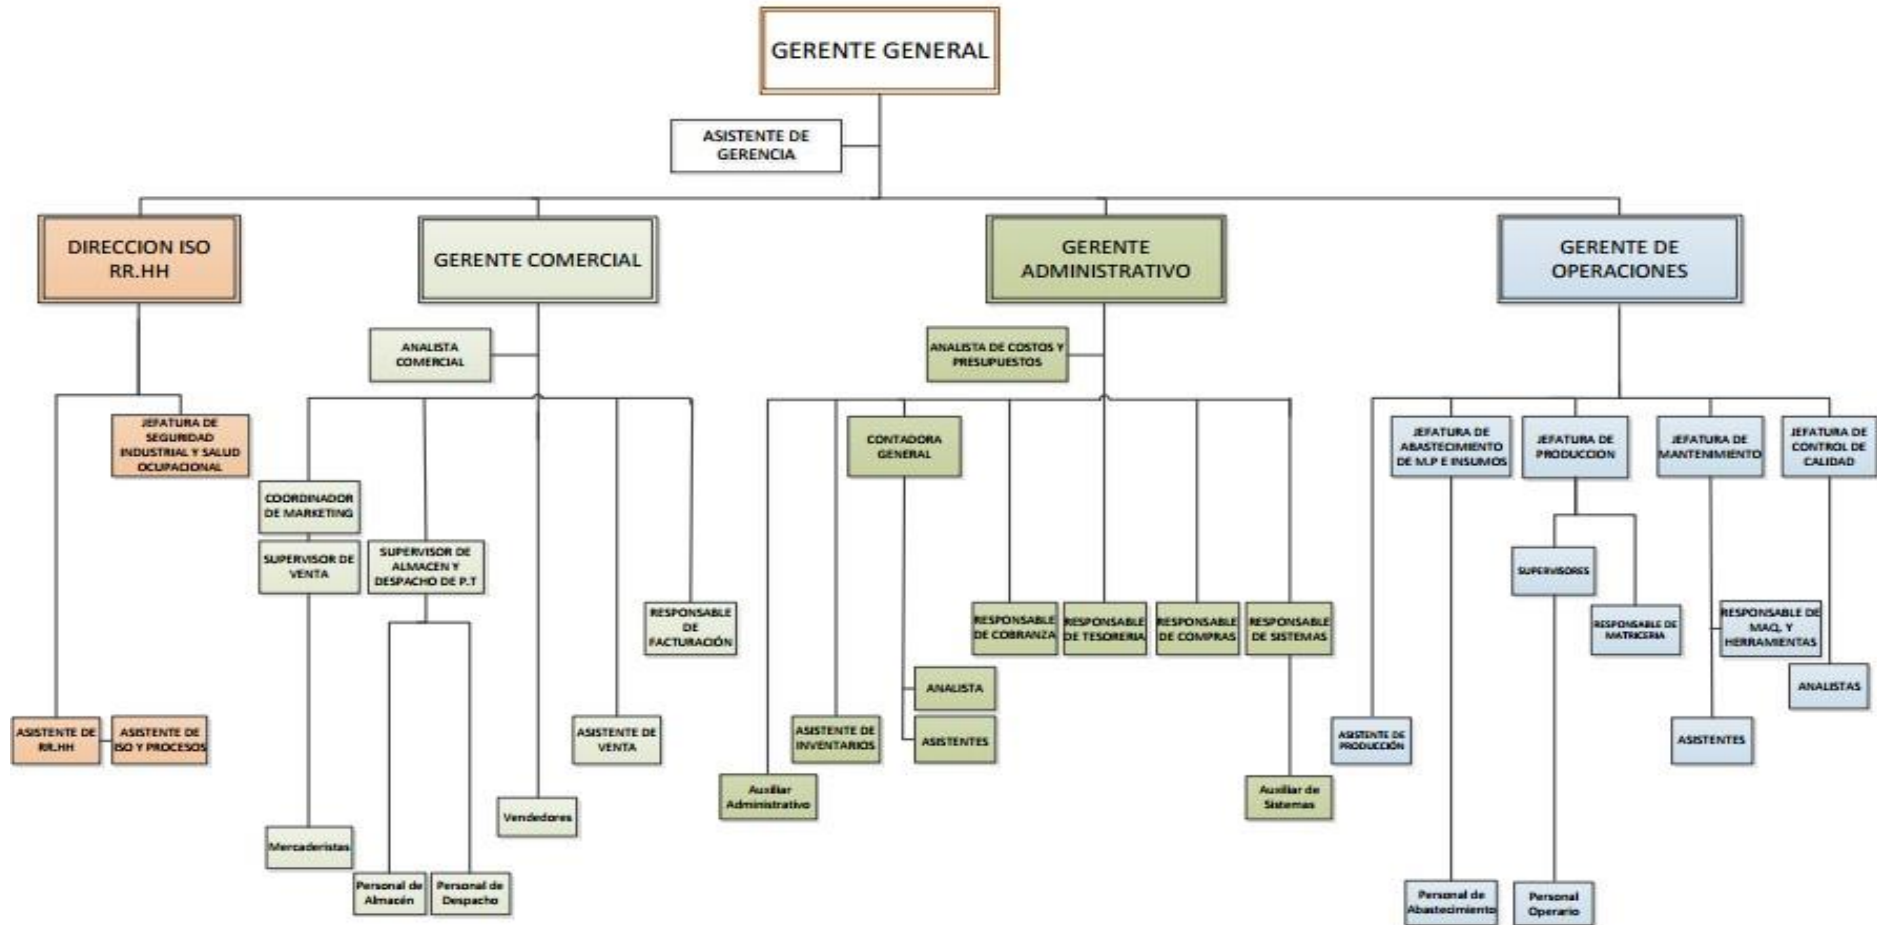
GERENTE GENERAL

ASISTENTE DE GERENCIA

DIRECCION ISO RR.HH

GERENTE COMERCIAL

GERENTE ADMINISTRATIVO

GERENTE DE OPERACIONES

JEFATURA DE SEGURIDAD INDUSTRIAL Y SALUD OCUPACIONAL

ASISTENTE DE RR.HH

ASISTENTE DE ISO Y PROCESOS

ANALISTA COMERCIAL

COORDINADOR DE MARKETING

SUPERVISOR DE VENTA

SUPERVISOR DE ALMACEN Y DESPACHO DE P.T

RESPONSABLE DE FACTURACIÓN

ASISTENTE DE VENTA

Vendedores

Mercaderistas

Personal de Almacén

Personal de Despacho

ANALISTA DE COSTOS Y PRESUPUESTOS

CONTADORA GENERAL

RESPONSABLE DE COBRANZA

RESPONSABLE DE TESORERIA

RESPONSABLE DE COMPRAS

RESPONSABLE DE SISTEMAS

ANALISTA

ASISTENTES

ASISTENTE DE INVENTARIOS

Auxiliar Administrativo

Auxiliar de Sistemas

JEFATURA DE ABASTECIMIENTO DE M.P E INSUMOS

JEFATURA DE PRODUCCION

JEFATURA DE MANTENIMIENTO

JEFATURA DE CONTROL DE CALIDAD

SUPERVISORES

RESPONSABLE DE MATRICERIA

RESPONSABLE DE MAQ. Y HERRAMIENTAS

ANALISTAS

ASISTENTE DE PRODUCCIÓN

ASISTENTES

Personal de Abastecimiento

Personal Operario